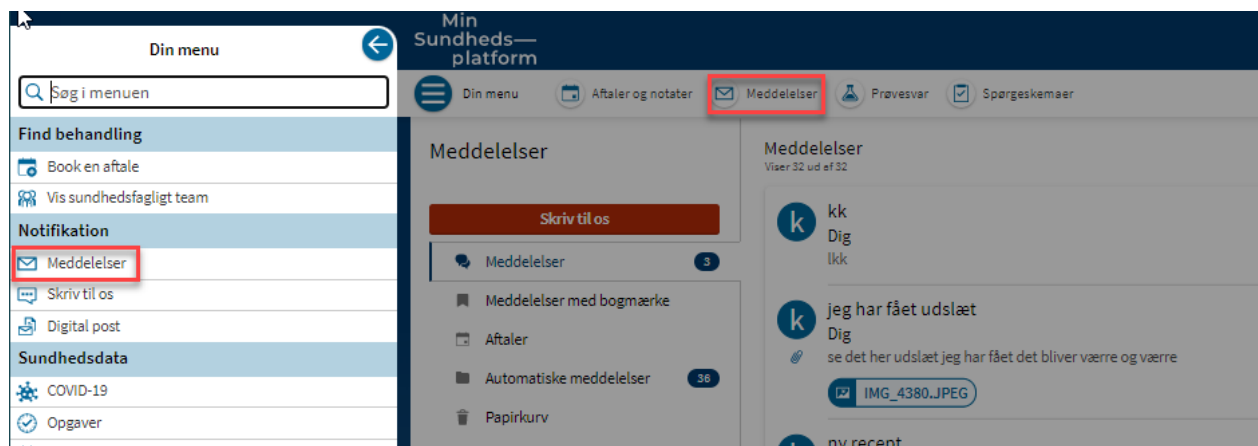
Din menu

Søg i menuen

Find behandling

Book en aftale

Vis sundhedsfagligt team

Notifikation

Meddelelser

Skriv til os

Digital post

Sundhedsdata

COVID-19

Opgaver

Min Sundheds— platform

Din menu

Aftaler og notater

Meddelelser

Prøvesvar

Spørgeskemaer

Meddelelser

Skriv til os

Meddelelser 3

Meddelelser med bogmærke

Aftaler

Automatiske meddelelser 36

Papirkurv

Meddelelser
Viser 32 ud af 32

k
kk
Dig
lkk

k
jeg har fået udslæt
Dig
se det her udslæt jeg har fået det bliver værre og værre

IMG_4380.JPEG

ny recept